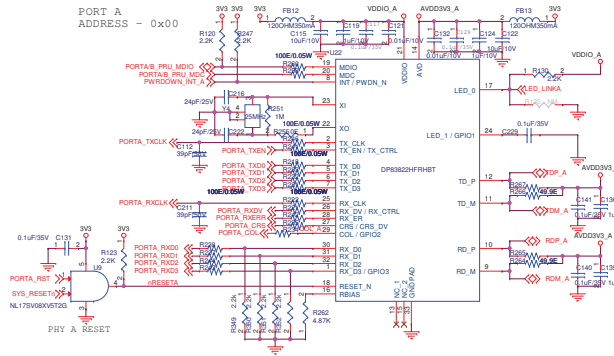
PORT A
ADDRESS - 0x00

3V3 3V3 3V3 FB12 VDDIO_A AVDD3V3_A FB13 VDDIO_A

R120 2.2K R247 2.2K

120OHM350mA C119 C115 10uF/10V C120 C121 C132 C133 C124 C122 10uF/10V 120OHM350mA

100E/0.05W U22

PORTA/B_PRU_MDIO
PORTA/B_PRU_MDC
PWRDOWN_INT_A

R269

MDIO 19
MDC 20
INT / PWDN_N 21

VDDIO AVD

C218 24pF/25V Y4 25MHz R251 1M

XI 23

24pF/25V C222 XO 22

100E/0.05W
R256

PORTA_TXCLK PORTA_TXEN

R250

TX_CLK 1
TX_EN / TX_CTRL 2

C112 39pF

PORTA_TXD0
PORTA_TXD1
PORTA_TXD2
PORTA_TXD3

R248
R243
R245
R254

TX_D0 3
TX_D1 4
TX_D2 5
TX_D3 6

100E/0.05W

PORTA_RXCLK C211 39pF

PORTA_RXDV
PORTA_RXERR
PORTA_CRS
PORTA_COL

R255
R266
R256

RX_CLK 25
RX_DV / RX_CTRL 26
RX_ER 28
CRS / CRS_DV 27
COL / GPIO2 29

PORTA_RXD0
PORTA_RXD1
PORTA_RXD2
PORTA_RXD3

R258
R259
R260
R261

RX_D0 30
RX_D1 31
RX_D2 32
RX_D3 / GPIO3 1

3V3 3V3
0.1uF/35V C131 R123 2.2K

PORTA_RST
SYS_RESETn
U9
NL17SV08XV5T2G

nRESETA

RESET_N 18
RBIAS 15

R262 4.87K

R349 2.2K R32 2.2K

NC_1 GNDPAD

13 8 33

PHY A RESET

DP83822HFRHBT

R130 2.2K
LED_0 17
LED_LINKA

LED_1 / GPIO1 24 C229 0.1uF/35V

AVDD3V3_A

TD_P 12 R267 TDP_A
TD_M 11 R268 TDM_A

49.9E
C141

AVDD3V3_A

RD_P 10 R269 RDP_A
RD_M 9 R270 RDM_A

49.9E
C140